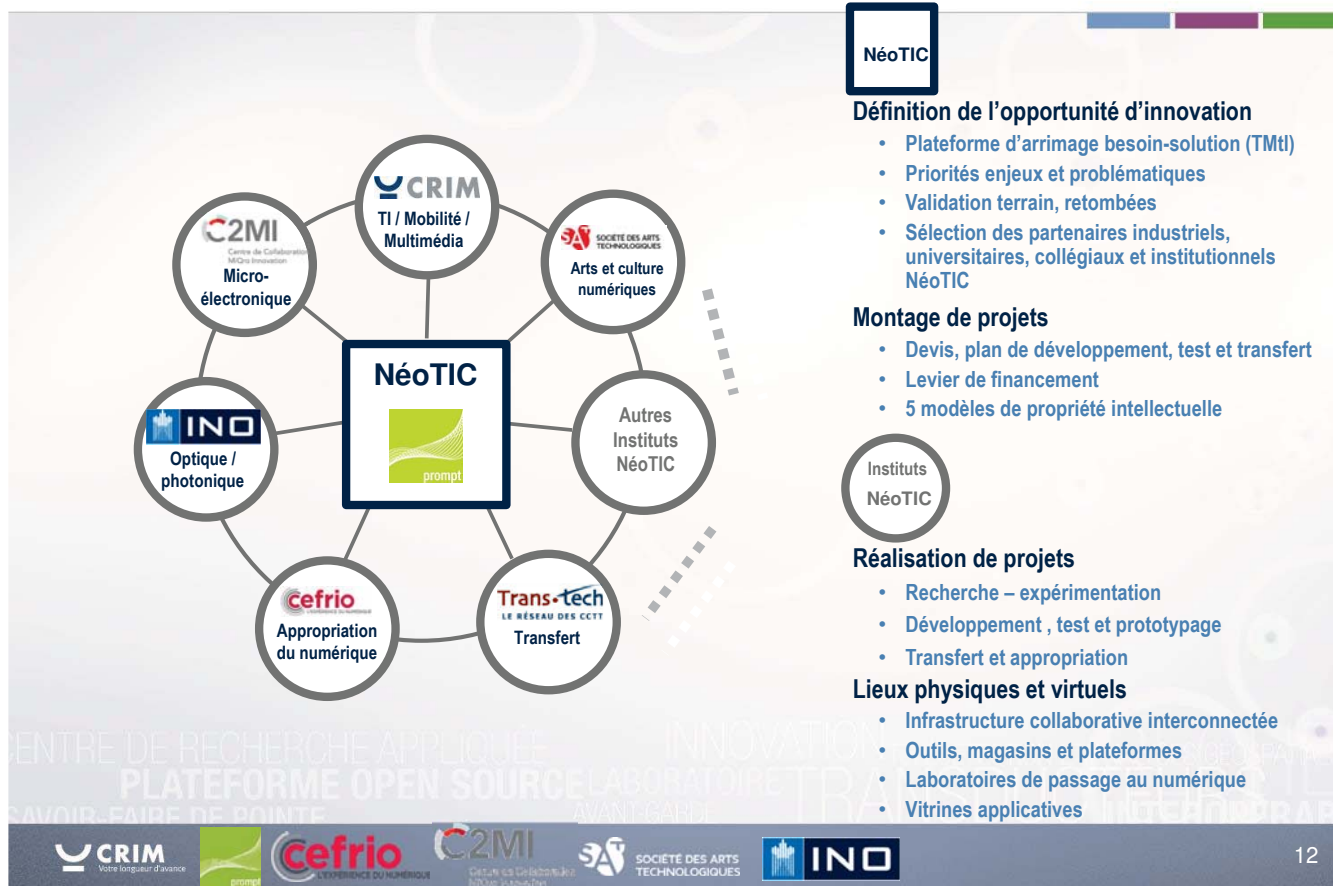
CRIM
TI / Mobilité / Multimédia

C2MI
Centre de Collaboration MiQro Innovation
Micro-électronique

SOCIÉTÉ DES ARTS TECHNOLOGIQUES
Arts et culture numériques

NéoTIC
prompt

INO
Optique / photonique

Autres Instituts NéoTIC

cefrio
Appropriation du numérique

Trans-tech
LE RÉSEAU DES CCTT
Transfert

NéoTIC

Définition de l'opportunité d'innovation
• Plateforme d'arrimage besoin-solution (TMtl)
• Priorités enjeux et problématiques
• Validation terrain, retombées
• Sélection des partenaires industriels, universitaires, collégiaux et institutionnels NéoTIC

Montage de projets
• Devis, plan de développement, test et transfert
• Levier de financement
• 5 modèles de propriété intellectuelle

Instituts NéoTIC

Réalisation de projets
• Recherche – expérimentation
• Développement , test et prototypage
• Transfert et appropriation

Lieux physiques et virtuels
• Infrastructure collaborative interconnectée
• Outils, magasins et plateformes
• Laboratoires de passage au numérique
• Vitrines applicatives

CENTRE DE RECHERCHE APPLIQUÉE
PLATEFORME OPEN SOURCE LABORATOIRE
SAVOIR-FAIRE DE POINTE
AVANT-GARDE
INNOVATION

CRIM Votre longueur d'avance
prompt
cefrio L'EXPÉRIENCE DU NUMÉRIQUE
C2MI
SOCIÉTÉ DES ARTS TECHNOLOGIQUES
INO
12